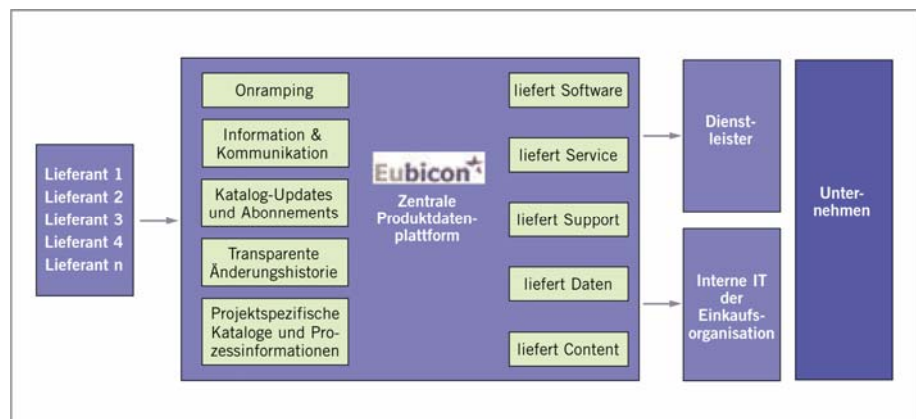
Lieferant 1
Lieferant 2
Lieferant 3
Lieferant 4
Lieferant n

Onramping

Information & Kommunikation

Katalog-Updates und Abonnements

Transparente Änderungshistorie

Projektspezifische Kataloge und Prozessinformationen

Eubicon

Zentrale Produktdatenplattform

liefert Software

liefert Service

liefert Support

liefert Daten

liefert Content

Dienstleister

Interne IT der Einkaufsorganisation

Unternehmen